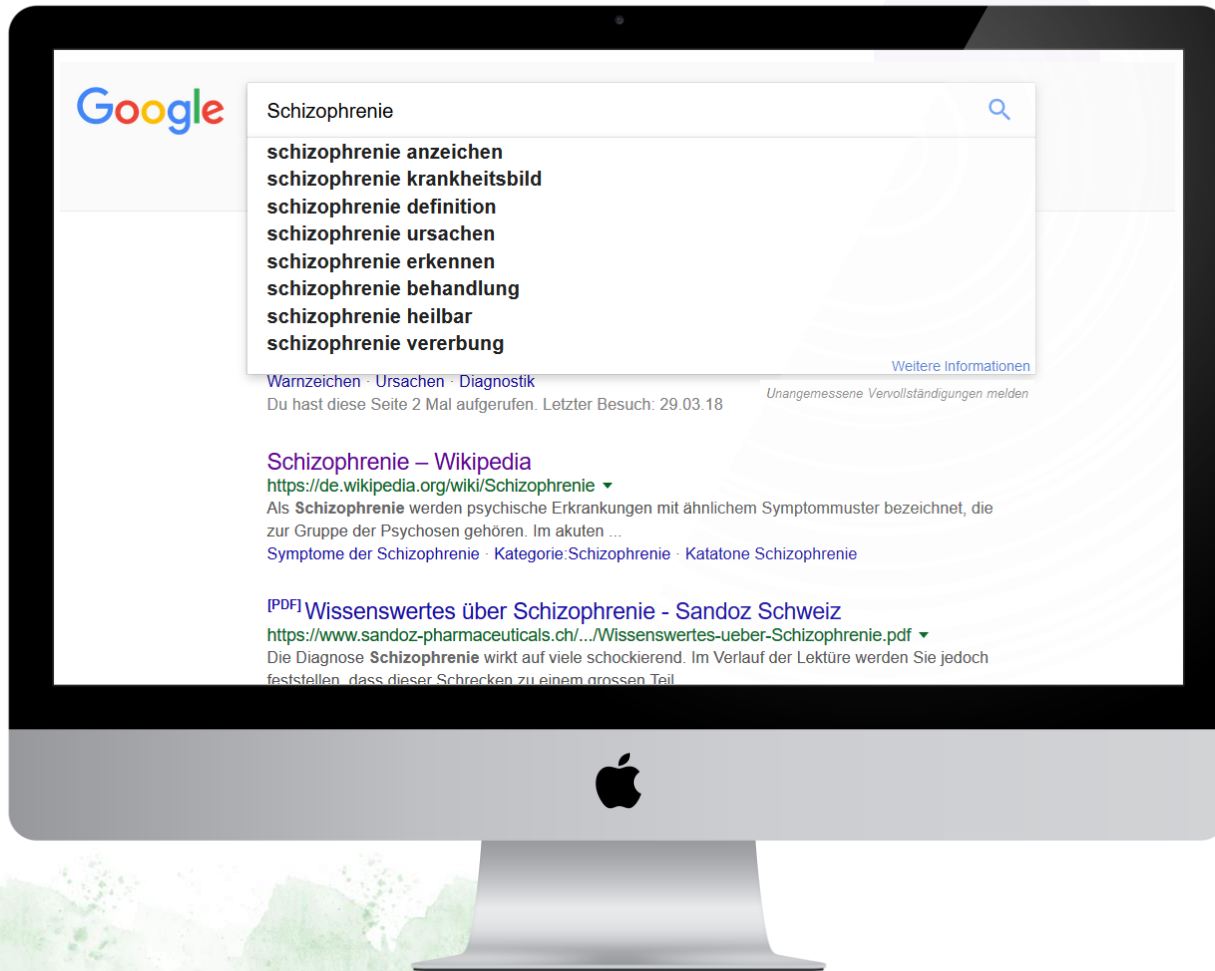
Google

Schizophrenie

schizophrenie anzeichen
schizophrenie krankheitsbild
schizophrenie definition
schizophrenie ursachen
schizophrenie erkennen
schizophrenie behandlung
schizophrenie heilbar
schizophrenie vererbung

Weitere Informationen

Unangemessene Vervollständigungen melden

Warnzeichen · Ursachen · Diagnostik
Du hast diese Seite 2 Mal aufgerufen. Letzter Besuch: 29.03.18

Schizophrenie – Wikipedia
https://de.wikipedia.org/wiki/Schizophrenie ▾
Als **Schizophrenie** werden psychische Erkrankungen mit ähnlichem Symptommuster bezeichnet, die zur Gruppe der Psychosen gehören. Im akuten ...
Symptome der Schizophrenie · Kategorie:Schizophrenie · Katatone Schizophrenie

[PDF] Wissenswertes über Schizophrenie - Sandoz Schweiz
https://www.sandoz-pharmaceuticals.ch/.../Wissenswertes-ueber-Schizophrenie.pdf ▾
Die Diagnose **Schizophrenie** wirkt auf viele schockierend. Im Verlauf der Lektüre werden Sie jedoch feststellen, dass dieser Schrecken zu einem grossen Teil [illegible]